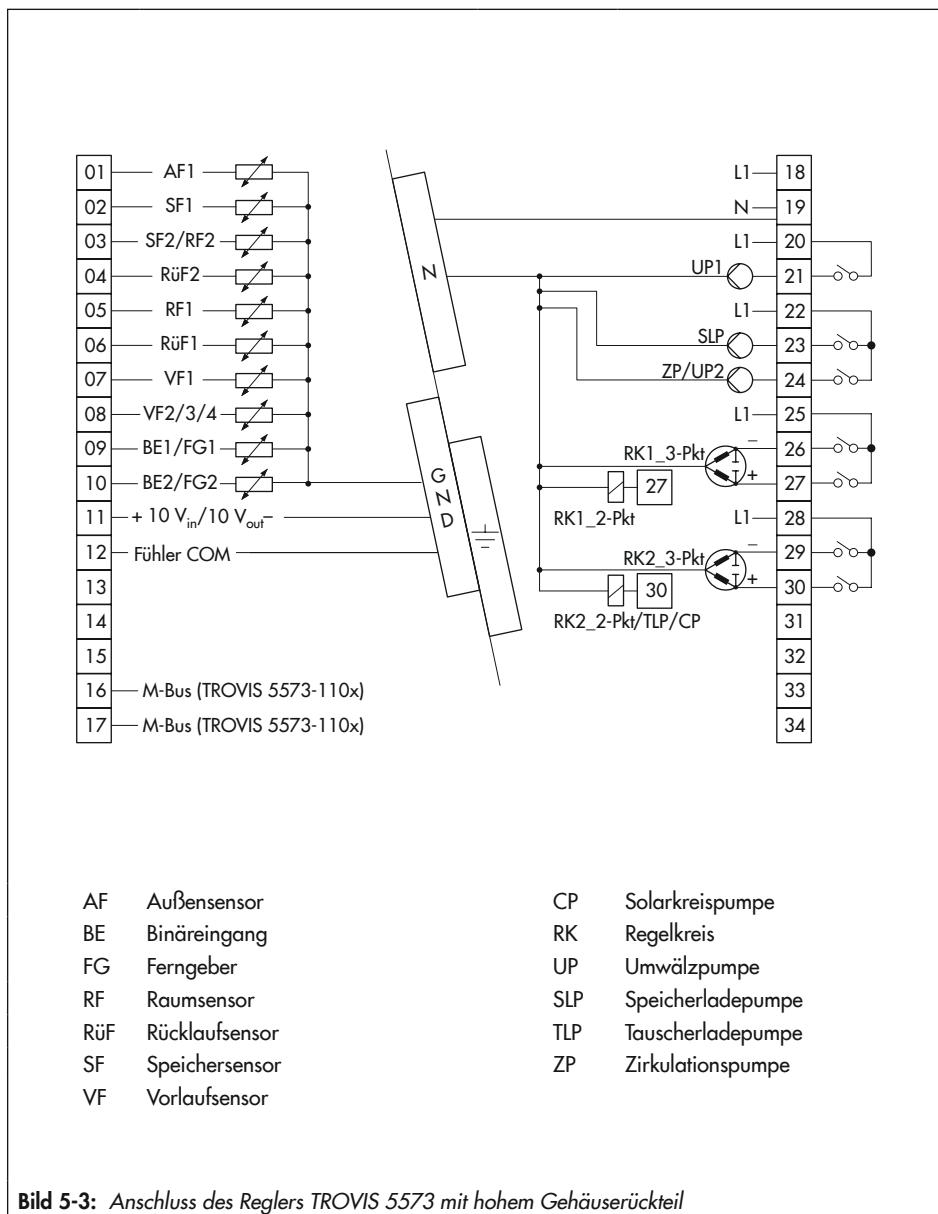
01 AF1
02 SF1
03 SF2/RF2
04 RüF2
05 RF1
06 RüF1
07 VF1
08 VF2/3/4
09 BE1/FG1
10 BE2/FG2
11 + 10 $V_{in}$/10 $V_{out}$ –
12 Fühler COM
13
14
15
16 M-Bus (TROVIS 5573-110x)
17 M-Bus (TROVIS 5573-110x)

N

G N D

L1 18
N 19
L1 20
UP1 21
L1 22
SLP 23
ZP/UP2 24
L1 25
RK1_3-Pkt 26
27
27
RK1_2-Pkt
L1 28
RK2_3-Pkt 29
30
30
RK2_2-Pkt/TLP/CP
31
32
33
34

AF Außensensor
BE Binäreingang
FG Ferngeber
RF Raumsensor
RüF Rücklaufsensor
SF Speichersensor
VF Vorlaufsensor

CP Solarkreispumpe
RK Regelkreis
UP Umwälzpumpe
SLP Speicherladepumpe
TLP Tauscherladepumpe
ZP Zirkulationspumpe

**Bild 5-3:** *Anschluss des Reglers TROVIS 5573 mit hohem Gehäuserückteil*